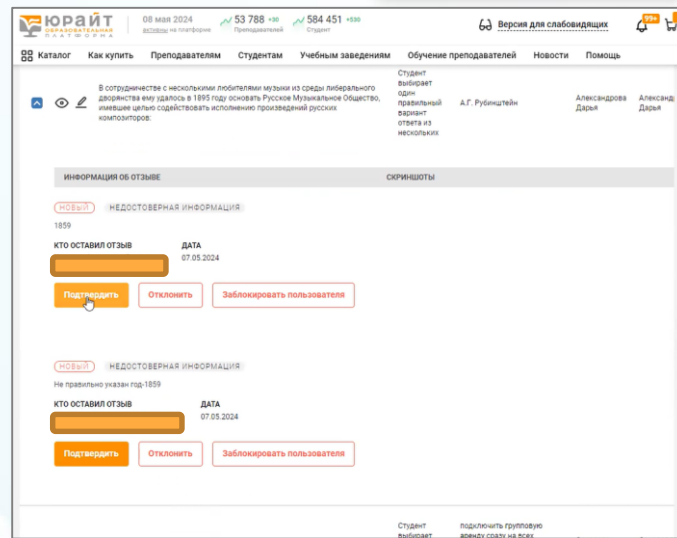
ЮРАЙТ ОБРАЗОВАТЕЛЬНАЯ ПЛАТФОРМА

08 мая 2024 активны на платформе

53 788 +30 Преподавателей

584 451 +530 Студент

Версия для слабовидящих

99+

Каталог Как купить Преподавателям Студентам Учебным заведениям Обучение преподавателей Новости Помощь

В сотрудничестве с несколькими любителями музыки из среды либерального дворянства ему удалось в 1895 году основать Русское Музыкальное Общество, имевшее целью содействовать исполнению произведений русских композиторов:

Студент выбирает один правильный вариант ответа из нескольких

А.Г. Рубинштейн

Александрова Дарья

Александ Дарья

ИНФОРМАЦИЯ ОБ ОТЗЫВЕ

СКРИНШОТЫ

НОВЫЙ НЕДОСТОВЕРНАЯ ИНФОРМАЦИЯ

1859

КТО ОСТАВИЛ ОТЗЫВ

ДАТА
07.05.2024

Подтвердить Отклонить Заблокировать пользователя

НОВЫЙ НЕДОСТОВЕРНАЯ ИНФОРМАЦИЯ

Не правильно указан год-1859

КТО ОСТАВИЛ ОТЗЫВ

ДАТА
07.05.2024

Подтвердить Отклонить Заблокировать пользователя

Студент выбирает

подключить групповую аренду сразу на всех